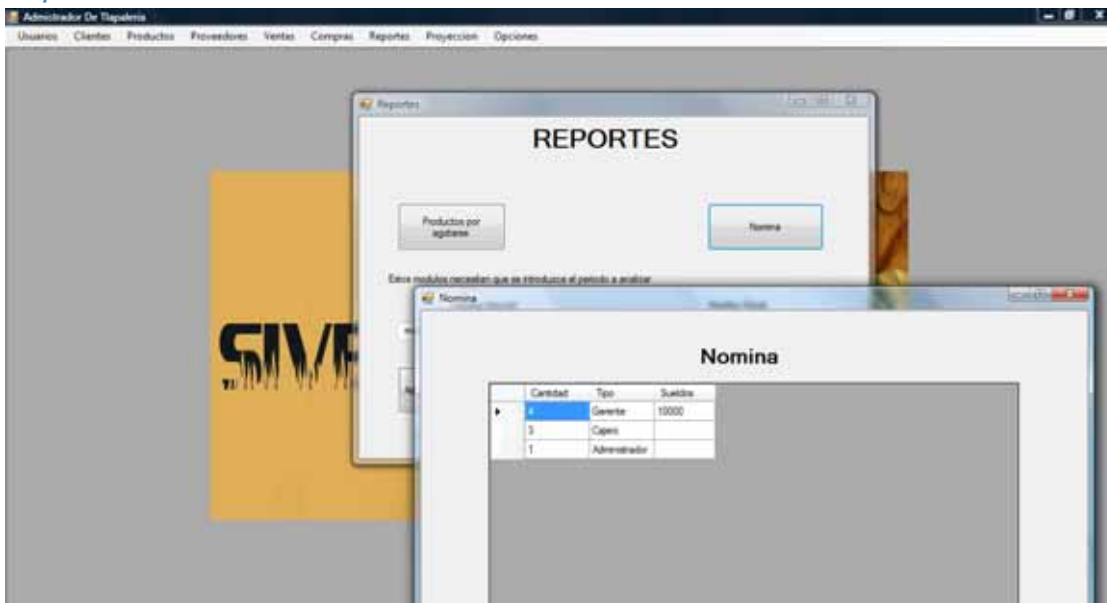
Administrador De Tlapaleria

Usuarios Clientes Productos Proveedores Ventas Compras Reportes Proyeccion Opciones

Reportes

REPORTES

Productos por agotarse

Nomina

Estos modulos necesitan que se introduzca el periodo a analizar

SIVE

Nomina

Nomina

| | Cantidad | Tipo | Sueldos |
|---|---|---|---|
| ▸ | 4 | Gerente | 10000 |
| | 3 | Cajero | |
| | 1 | Administrador | |